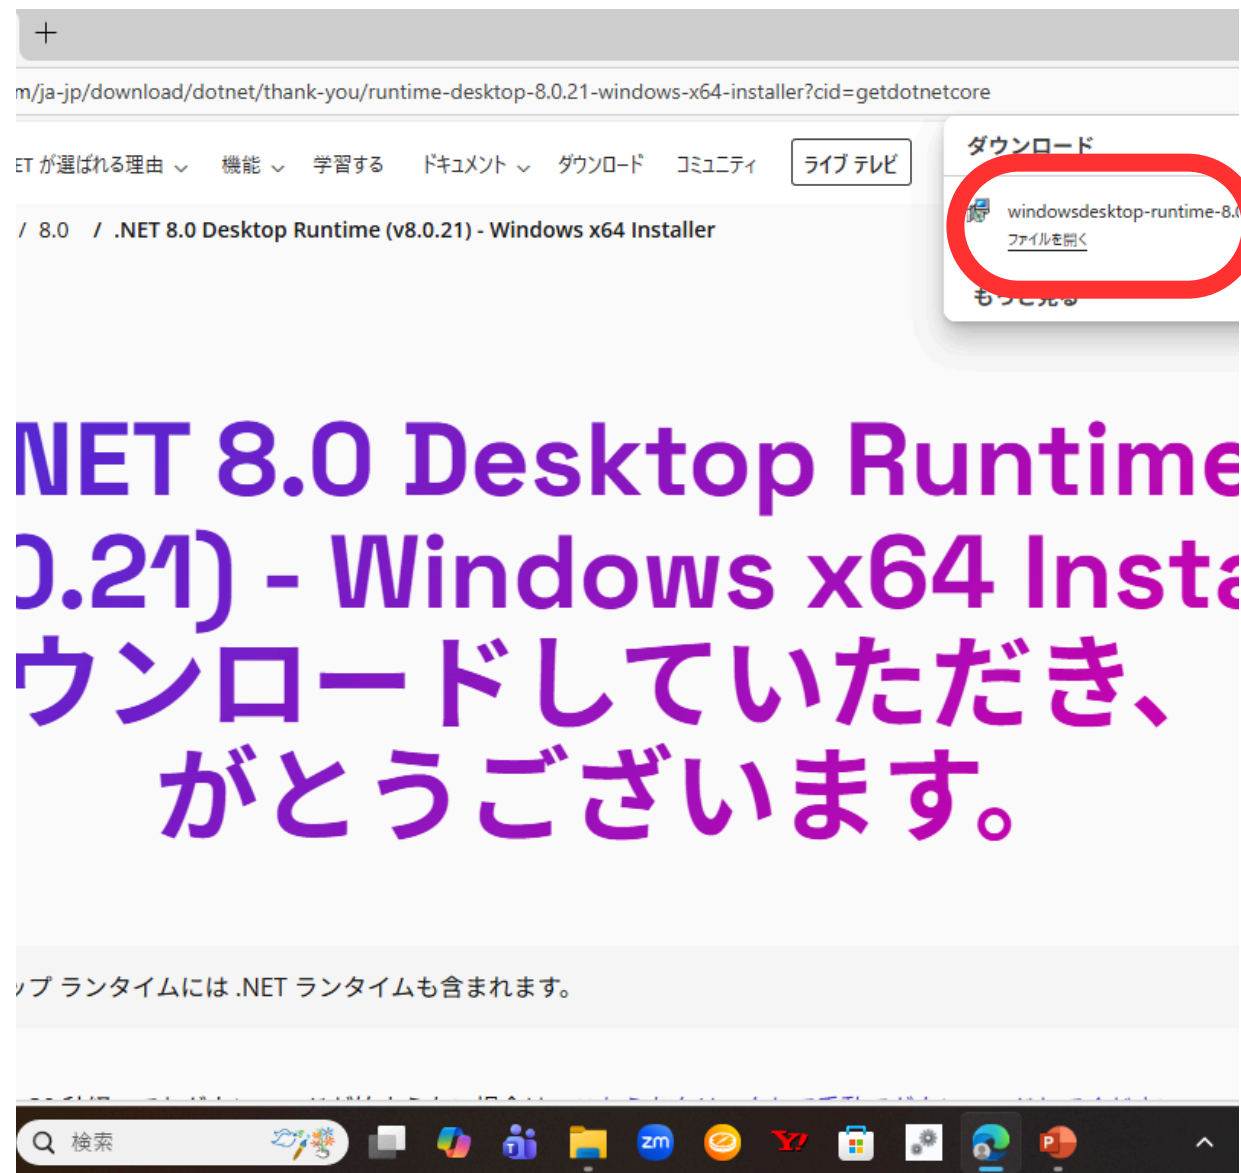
+

m/ja-jp/download/dotnet/thank-you/runtime-desktop-8.0.21-windows-x64-installer?cid=getdotnetcore

ET が選ばれる理由 ⌄ 機能 ⌄ 学習する ドキュメント ⌄ ダウンロード コミュニティ ライブ テレビ

ダウンロード

windowsdesktop-runtime-8.0

ファイルを開く

もっと見る

/ 8.0 / .NET 8.0 Desktop Runtime (v8.0.21) - Windows x64 Installer

NET 8.0 Desktop Runtime
).21) - Windows x64 Insta
ウンロードしていただき、
がとうございます。

ップ ランタイムには .NET ランタイムも含まれます。

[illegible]

検索